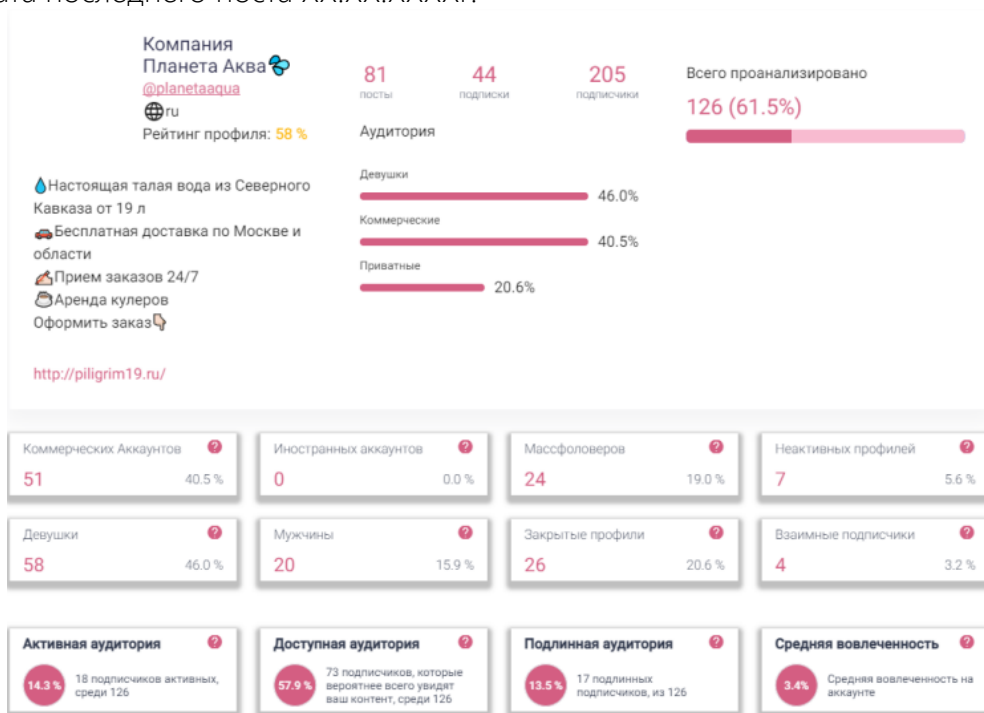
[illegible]

Компания Планета Аква
@planetaaqua
ru
Рейтинг профиля: 58 %

81
посты

44
подписки

205
подписчики

Всего проанализировано
126 (61.5%)

Аудитория
Девушки
46.0%
Коммерческие
40.5%
Приватные
20.6%

Настоящая талая вода из Северного Кавказа от 19 л
Бесплатная доставка по Москве и области
Прием заказов 24/7
Аренда кулеров
Оформить заказ

http://piligrim19.ru/

Коммерческих Аккаунтов ? 51 40.5 %
Иностранных аккаунтов ? 0 0.0 %
Массфоловеров ? 24 19.0 %
Неактивных профилей ? 7 5.6 %

Девушки ? 58 46.0 %
Мужчины ? 20 15.9 %
Закрытые профили ? 26 20.6 %
Взаимные подписчики ? 4 3.2 %

Активная аудитория ?
14.3 % 18 подписчиков активных, среди 126

Доступная аудитория ?
57.9 % 73 подписчиков, которые вероятнее всего увидят ваш контент, среди 126

Подлинная аудитория ?
13.5 % 17 подлинных подписчиков, из 126

Средняя вовлеченность ?
3.4% Средняя вовлеченность на аккаунте